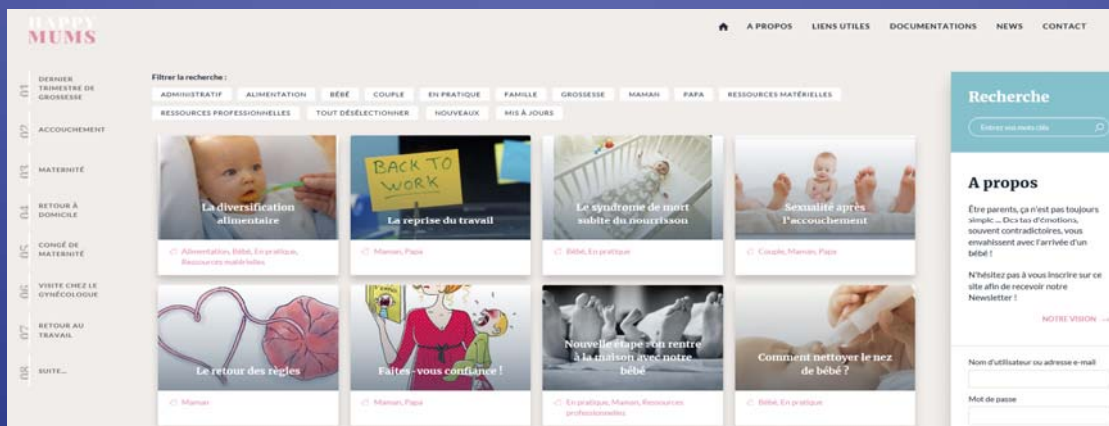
HAPPY
MUMS

A PROPOS LIENS UTILES DOCUMENTATIONS NEWS CONTACT

01 DERNIER TRIMESTRE DE GROSSESSE
02 ACCOUCHEMENT
03 MATERNITÉ
04 RETOUR À DOMICILE
05 CONGÉ DE MATERNITÉ
06 VISITE CHEZ LE GYNÉCOLOGUE
07 RETOUR AU TRAVAIL
08 SUITE...

Filtrer la recherche :

ADMINISTRATIF ALIMENTATION BÉBÉ COUPLE EN PRATIQUE FAMILLE GROSSESSE MAMAN PAPA RESSOURCES MATÉRIELLES RESSOURCES PROFESSIONNELLES TOUT DÉSÉLECTIONNER NOUVEAUX MIS À JOURS

La diversification alimentaire
Alimentation, Bébé, En pratique, Ressources matérielles

BACK TO WORK
La reprise du travail
Maman, Papa

Le syndrome de mort subite du nourrisson
Bébé, En pratique

Sexualité après l'accouchement
Couple, Maman, Papa

Le retour des règles
Maman

Faites-vous confiance !
Maman, Papa

Nouvelle étape : on rentre à la maison avec notre bébé
En pratique, Maman, Ressources professionnelles

Comment nettoyer le nez de bébé ?
Bébé, En pratique

Recherche
Entrez vos mots clés

A propos
Être parents, ça n'est pas toujours simple ... Des tas d'émotions, souvent contradictoires, vous envahissent avec l'arrivée d'un bébé !

N'hésitez pas à vous inscrire sur ce site afin de recevoir notre Newsletter !

NOTRE VISION →

Nom d'utilisateur ou adresse e-mail

Mot de passe